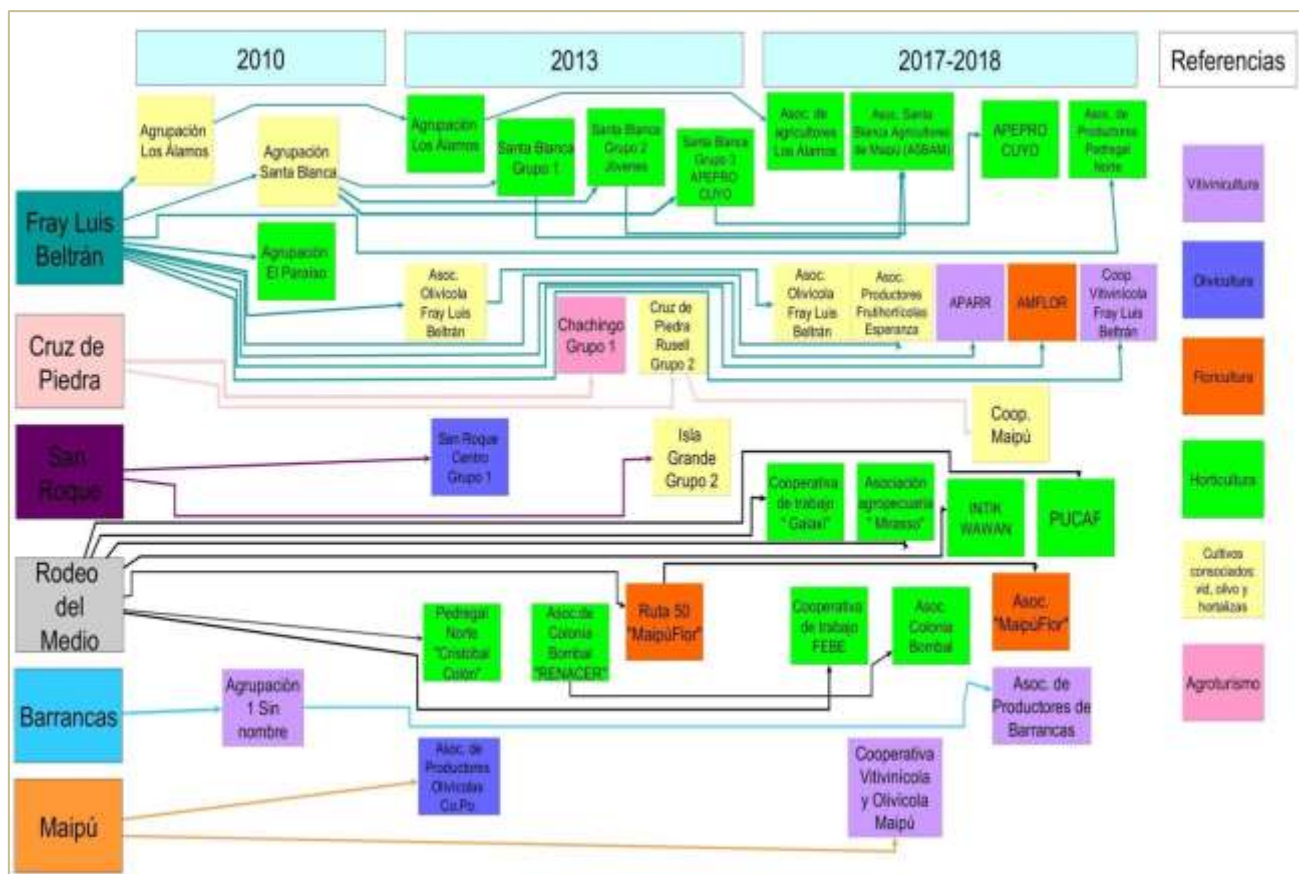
2010

2013

2017-2018

Referencias

Fray Luis Beltrán

Cruz de Piedra

San Roque

Rodeo del Medio

Barrancas

Maipú

Agrupación Los Álamos

Agrupación Santa Blanca

Agrupación El Paraíso

Agrupación Los Álamos

Santa Blanca Grupo 1

Santa Blanca Grupo 2 Jóvenes

Santa Blanca Grupo 3 APEPRO CUYO

Asoc. de agricultores Los Álamos

Asoc. Santa Blanca Agricultores de Maipú (ASBAM)

APEPRO CUYO

Asoc. de Productores Pedregal Norte

Asoc. Olivícola Fray Luis Beltrán

Chachingo Grupo 1

Cruz de Piedra Rusell Grupo 2

Asoc. Olivícola Fray Luis Beltrán

Asoc. Productores Frutihortícolas Esperanza

APARR

AMFLOR

Coop. Vitivinícola Fray Luis Beltrán

Coop. Maipú

San Roque Centro Grupo 1

Isla Grande Grupo 2

Cooperativa de trabajo " Galaxi"

Asociación agropecuaria " Mirasso"

INTIK WAWAN

PUCAF

Pedregal Norte "Cristobal Colón"

Asoc.de Colonia Bombal "RENACER"

Ruta 50 "MaipúFlor"

Cooperativa de trabajo FEBE

Asoc. Colonia Bombal

Asoc. "MaipúFlor"

Agrupación 1 Sin nombre

Asoc. de Productores de Barrancas

Asoc. de Productores Olivícolas Cu.Po

Cooperativa Vitivinícola y Olivícola Maipú

Vitivinicultura

Olivicultura

Floricultura

Horticultura

Cultivos consociados vid, olivo y hortalizas

Agroturismo